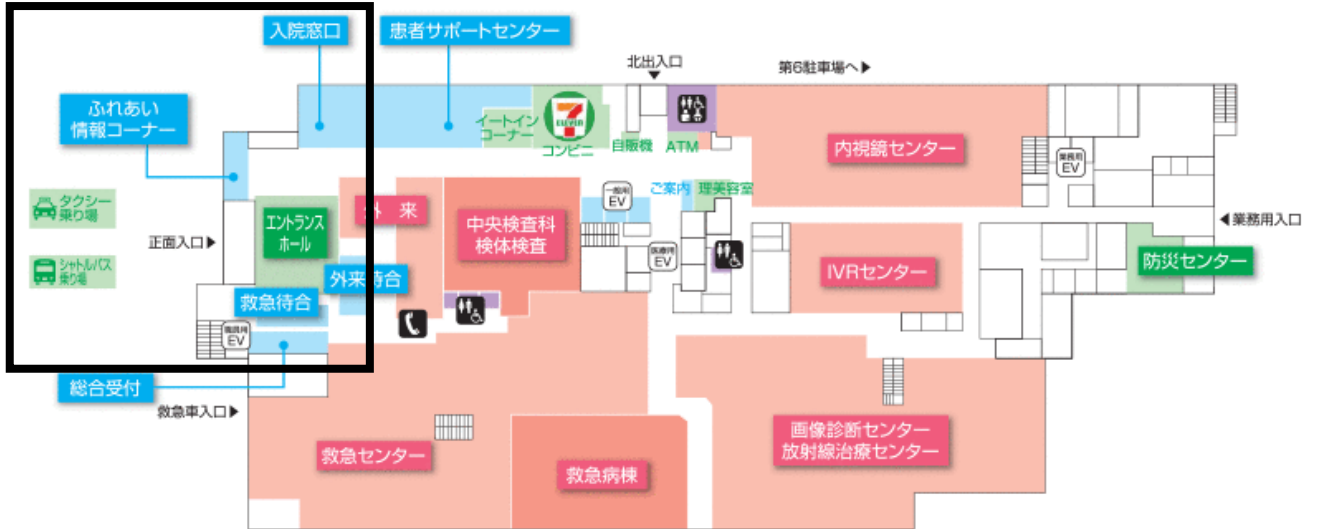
入院窓口

患者サポートセンター

北出入口

第6駐車場へ▶

ふれあい情報コーナー

イートインコーナー

コンビニ

自販機

ATM

内視鏡センター

タクシー乗り場

シャトルバス乗り場

エントランスホール

外来

中央検査科
検体検査

一般用 EV

ご案内

理美容室

業務用 EV

◀業務用入口

正面入口▶

外来待合

医療用 EV

IVRセンター

防災センター

救急待合

医療用 EV

総合受付

救急車入口▶

画像診断センター
放射線治療センター

救急センター

救急病棟